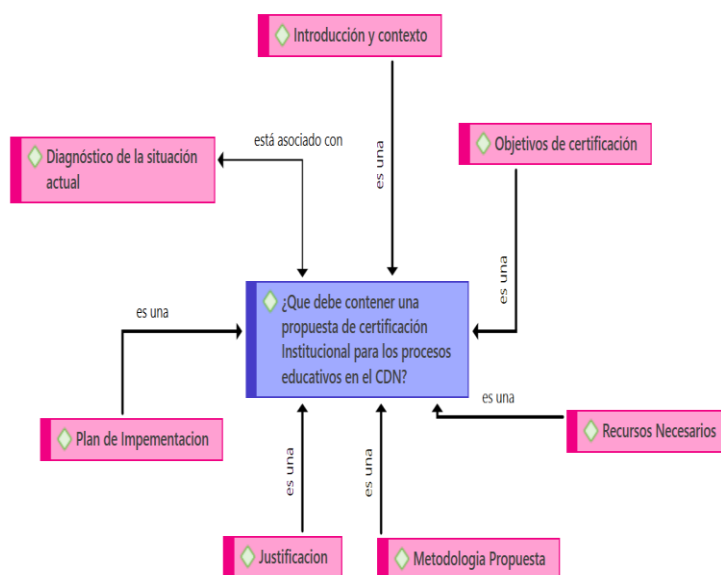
Introducción y contexto

Diagnóstico de la situación actual

está asociado con

es una

Objetivos de certificación

es una

es una

¿Que debe contener una propuesta de certificación Institucional para los procesos educativos en el CDN?

es una

Recursos Necesarios

Plan de Impementacion

es una

es una

Justificacion

Metodologia Propuesta